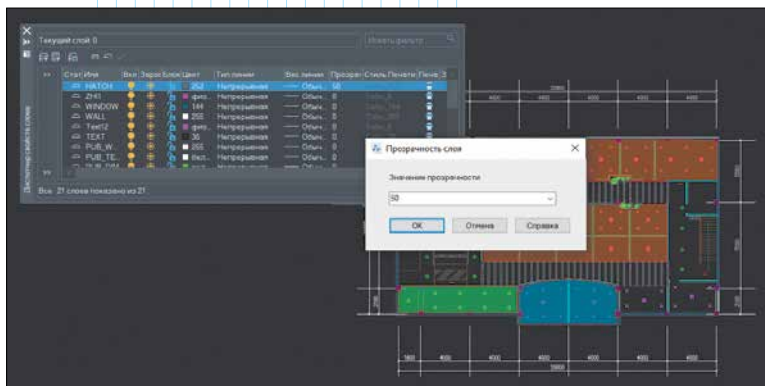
Текущий слой: 0

Искать фильтр

| Стат | Имя | Вкл | Замор | Блок | Цвет | Тип линии | Вес линии | Прозрач | Стиль Печати | Печа |
|---|---|---|---|---|---|---|---|---|---|---|
| | HATCH | | | | 252 | Непрерывная | Обыч... | 50 | | |
| | ZHI1 | | | | фио... | Непрерывная | Обыч... | 0 | | |
| | WINDOW | | | | 144 | Непрерывная | Обыч... | 0 | | |
| | WALL | | | | 255 | Непрерывная | Обыч... | 0 | | |
| | Text12 | | | | фио... | Непрерывная | Обыч... | 0 | | |
| | TEXT | | | | 36 | Непрерывная | Обыч... | 0 | | |
| | PUB_W... | | | | 255 | Непрерывная | Обыч... | 0 | | |
| | PUB_TE... | | | | бел... | Непрерывная | Обыч... | 0 | | |

Все: 21 слоев показано из 21

Диспетчер свойств слоев

Прозрачность слоя

Значение прозрачности:

50

OK Отмена Справка

2000 4000 4000 4000 4000

1800 4000 4000 4000 4000 4000 4000